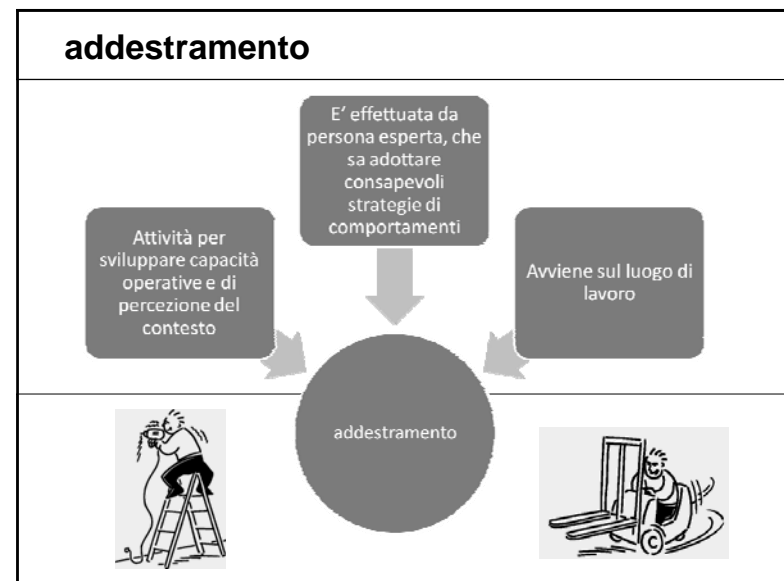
addestramento

Attività per sviluppare capacità operative e di percezione del contesto

E' effettuata da persona esperta, che sa adottare consapevoli strategie di comportamenti

Avviene sul luogo di lavoro

addestramento